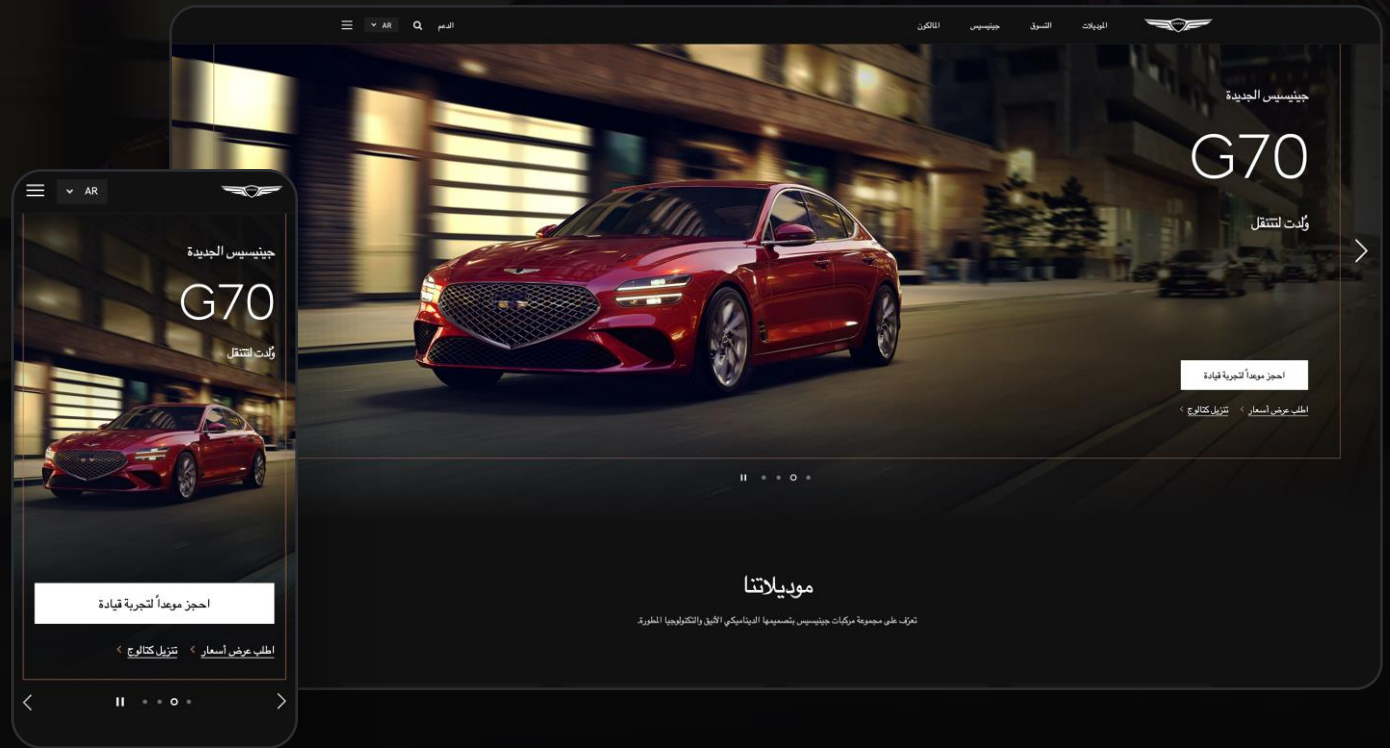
الموديلات التسوق جينيسيس المالكون الدعم AR

جينيسس الجديدة

G70

وُلدت لتتنقل

احجز موعداً لتجربة قيادة

اطلب عرض أسعار > تنزيل كتالوج >

موديلاتنا

تعرّف على مجموعة مركبات جينيسس بتصميمها الديناميكي الأنيق والتكنولوجيا المطورة.

AR

جينيسس الجديدة

G70

وُلدت لتتنقل

احجز موعداً لتجربة قيادة

اطلب عرض أسعار > تنزيل كتالوج >